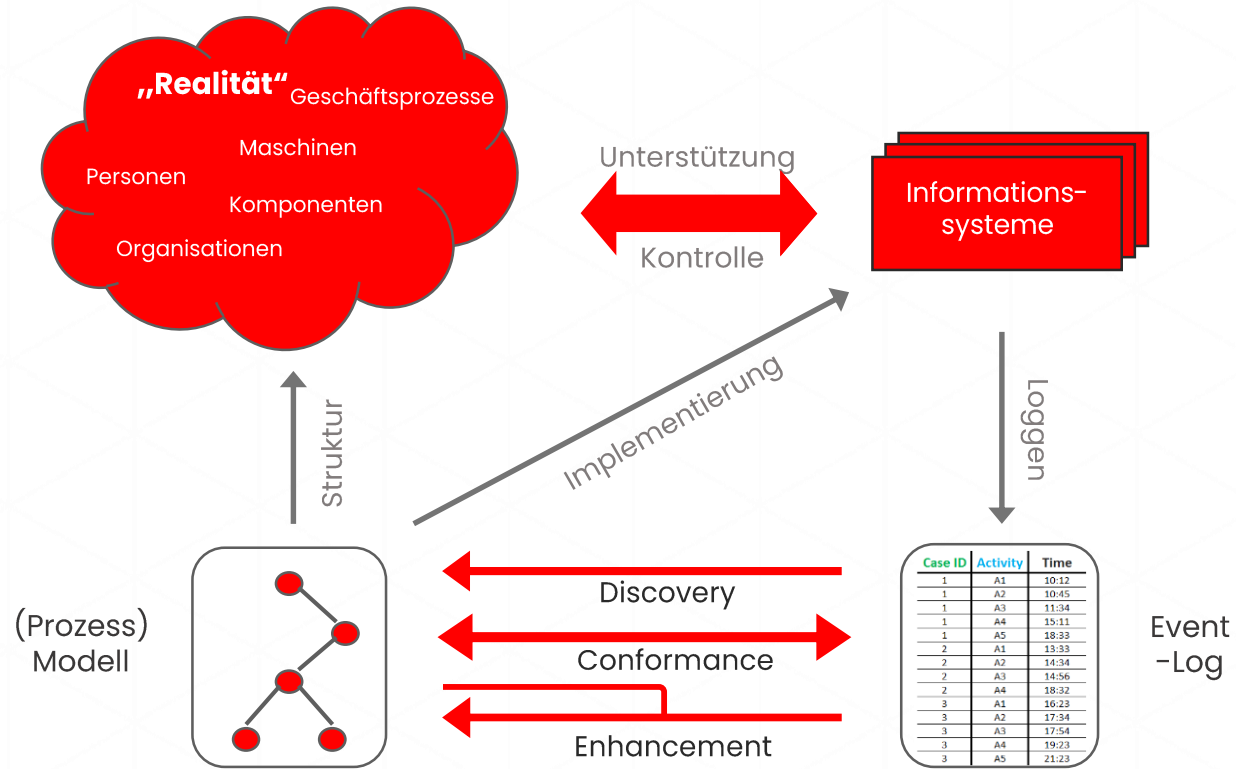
„Realität“ Geschäftsprozesse

Maschinen

Personen

Komponenten

Organisationen

Unterstützung

Kontrolle

Informations-systeme

Struktur

Implementierung

Loggen

Discovery

Conformance

Enhancement

(Prozess) Modell

| Case ID | Activity | Time |
|---|---|---|
| 1 | A1 | 10:12 |
| 1 | A2 | 10:45 |
| 1 | A3 | 11:34 |
| 1 | A4 | 15:11 |
| 1 | A5 | 18:33 |
| 2 | A1 | 13:33 |
| 2 | A2 | 14:34 |
| 2 | A3 | 14:56 |
| 2 | A4 | 18:32 |
| 3 | A1 | 16:23 |
| 3 | A2 | 17:34 |
| 3 | A3 | 17:54 |
| 3 | A4 | 19:23 |
| 3 | A5 | 21:23 |

Event -Log